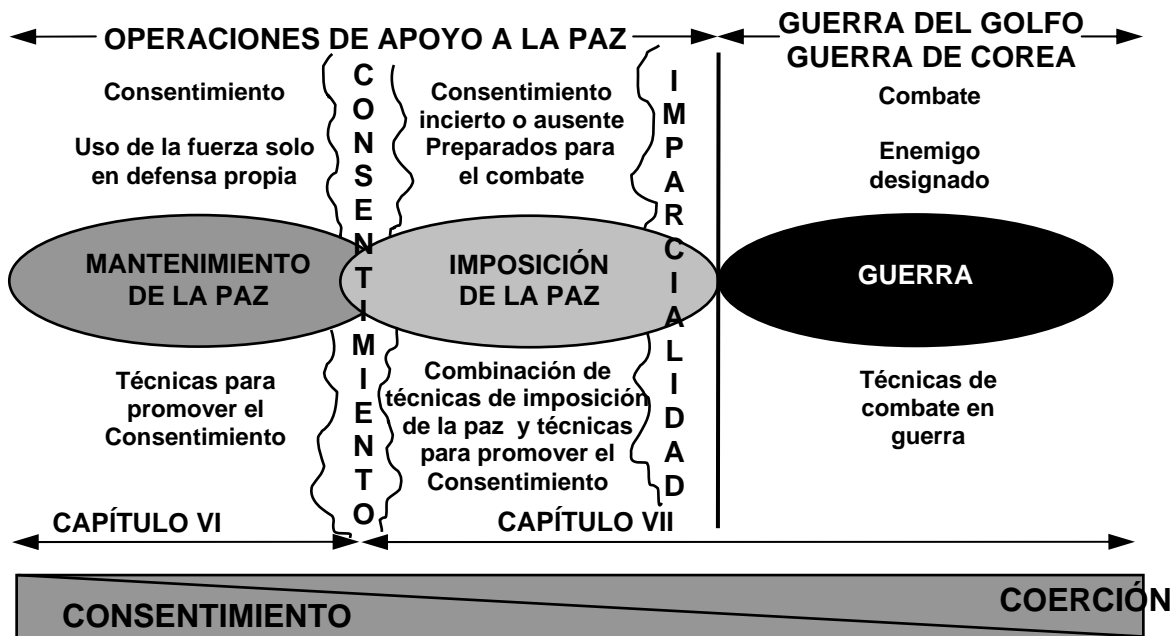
OPERACIONES DE APOYO A LA PAZ

GUERRA DEL GOLFO
GUERRA DE COREA

Consentimiento

Uso de la fuerza solo en defensa propia

CONSENTIMIENTO

Consentimiento incierto o ausente
Preparados para el combate

IMPARCIALIDAD

Combate

Enemigo designado

MANTENIMIENTO DE LA PAZ

IMPOSICIÓN DE LA PAZ

GUERRA

Técnicas para promover el Consentimiento

Combinación de técnicas de imposición de la paz y técnicas para promover el Consentimiento

Técnicas de combate en guerra

CAPÍTULO VI

CAPÍTULO VII

CONSENTIMIENTO

COERCIÓN